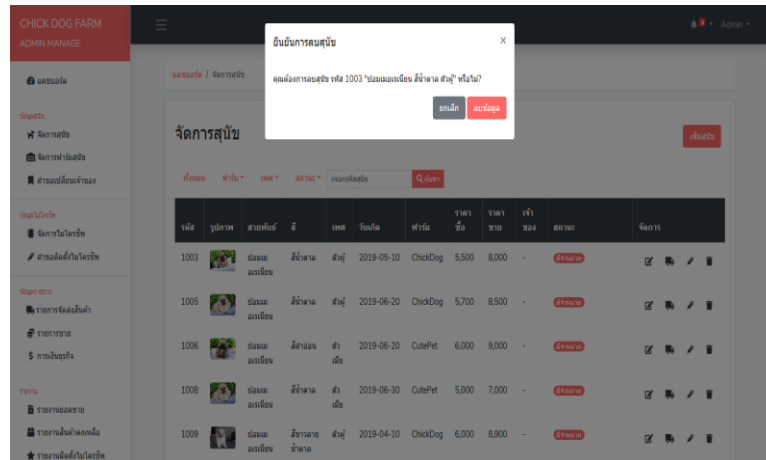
CHICK DOG FARM
ADMIN MANAGE

Admin

แดชบอร์ด

ข้อมูลสุนัข
จัดการสุนัข
จัดการฟาร์มสุนัข
คำขอเปลี่ยนเจ้าของ

ข้อมูลใบโอรับ
จัดการใบโอรับ
คำขอตั้งใบโอรับ

ข้อมูลการขาย
รายการจัดส่งสินค้า
รายการขาย
การเงินธุรกิจ

รายงาน
รายงานยอดขาย
รายงานสินค้าคงเหลือ
รายงานตั้งใบโอรับ

แดชบอร์ด / จัดการสุนัข

ยืนยันการลบสุนัข
×
คุณต้องการลบสุนัข รหัส 1003 "ปอมเมอเรเนียน สีน้ำตาล ตัวผู้" หรือไม่?
ยกเลิก
ลบข้อมูล

จัดการสุนัข
เพิ่มสุนัข

ทั้งหมด ฟาร์ม เพศ สถานะ
ค้นหา

| รหัส | รูปภาพ | สายพันธ์ | สี | เพศ | วันเกิด | ฟาร์ม | ราคาซื้อ | ราคาขาย | เจ้าของ | สถานะ | จัดการ |
|---|---|---|---|---|---|---|---|---|---|---|---|
| 1003 | | ปอมเมอเรเนียน | สีน้ำตาล | ตัวผู้ | 2019-05-10 | ChickDog | 5,500 | 8,000 | - | มีจำหน่าย | |
| 1005 | | ปอมเมอเรเนียน | สีน้ำตาล | ตัวผู้ | 2019-06-20 | ChickDog | 5,700 | 8,500 | - | มีจำหน่าย | |
| 1006 | | ปอมเมอเรเนียน | สีส้มอ่อน | ตัวเมีย | 2019-06-20 | CutePet | 6,000 | 9,000 | - | มีจำหน่าย | |
| 1008 | | ปอมเมอเรเนียน | สีน้ำตาล | ตัวเมีย | 2019-06-30 | CutePet | 5,000 | 7,000 | - | มีจำหน่าย | |
| 1009 | | ปอมเมอเรเนียน | สีขาวลายน้ำตาล | ตัวผู้ | 2019-04-10 | ChickDog | 6,000 | 8,900 | - | มีจำหน่าย | |